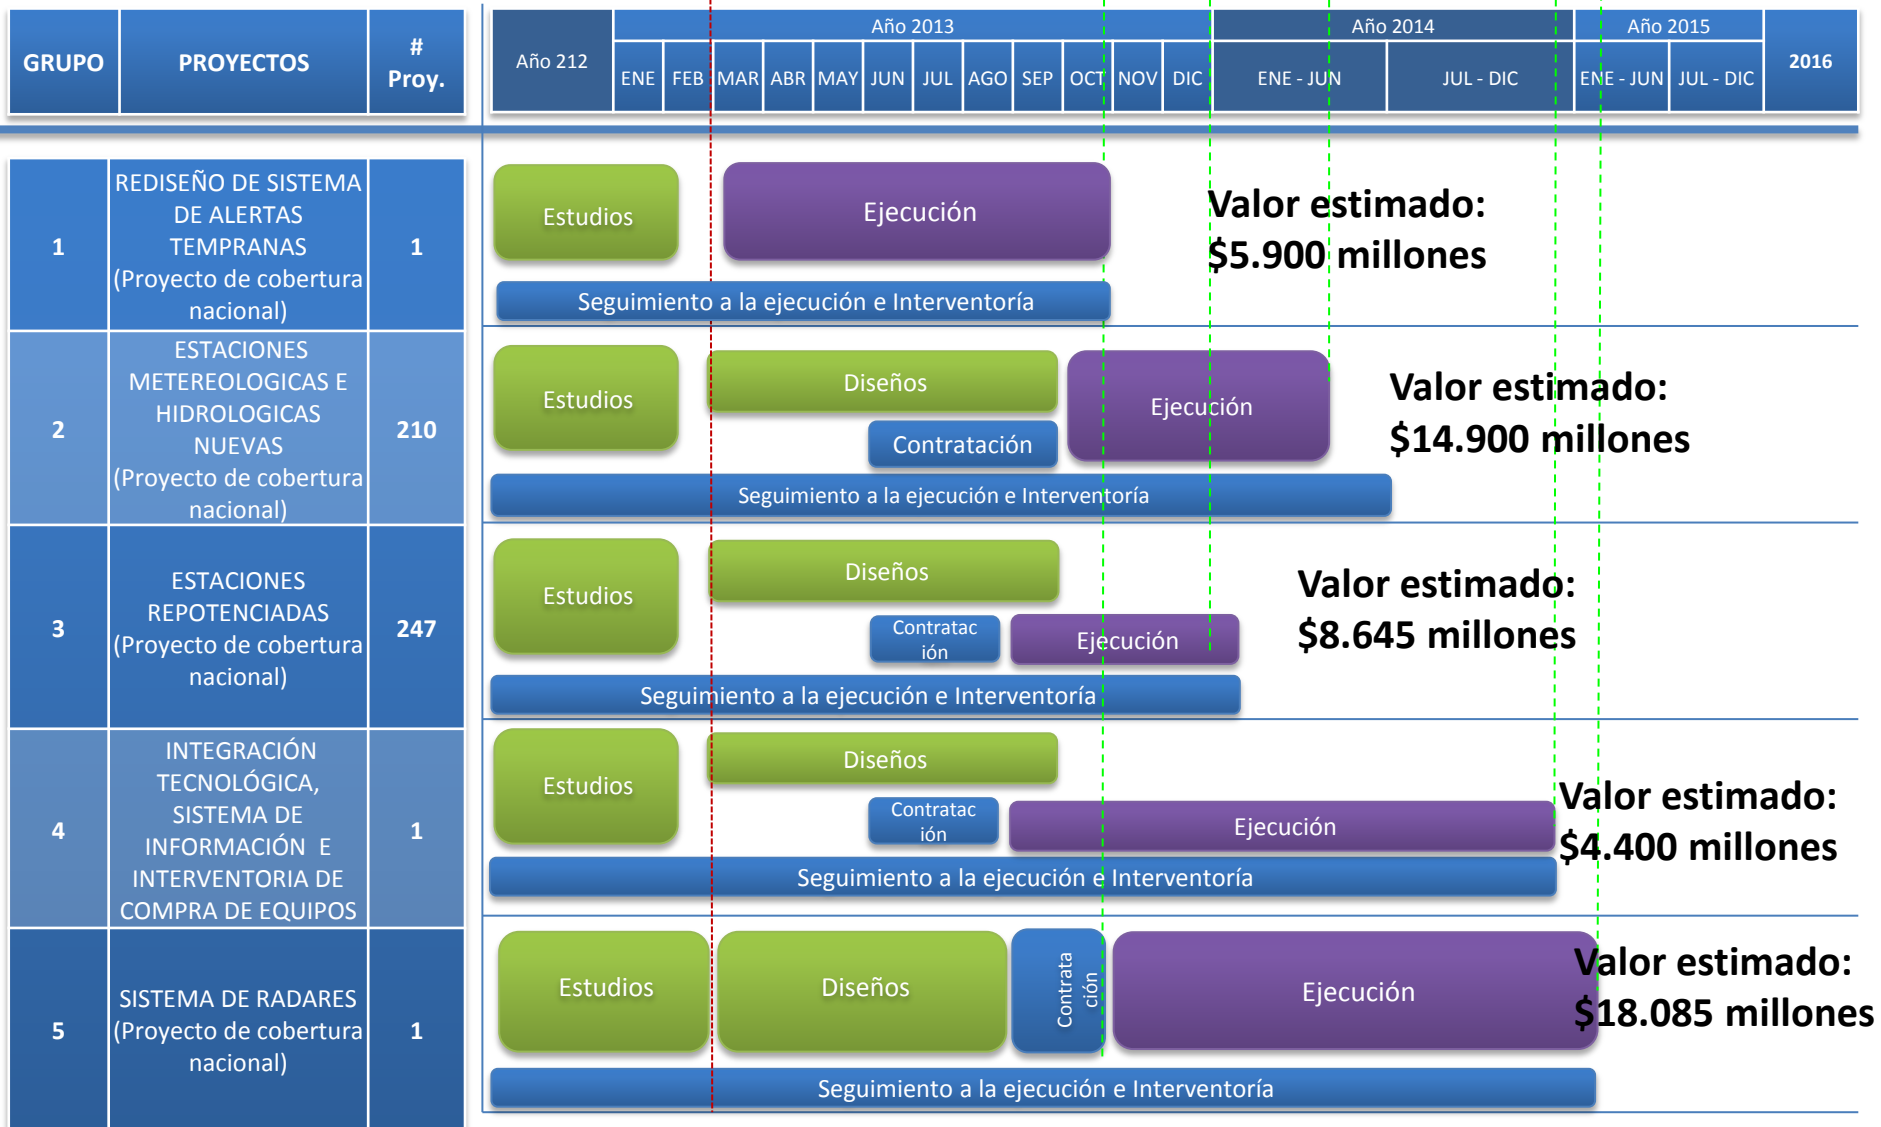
| GRUPO | PROYECTOS | # Proy. |
|---|---|---|
| 1 | REDISEÑO DE SISTEMA DE ALERTAS TEMPRANAS (Proyecto de cobertura nacional) | 1 |
| 2 | ESTACIONES METEREOLOGICAS E HIDROLOGICAS NUEVAS (Proyecto de cobertura nacional) | 210 |
| 3 | ESTACIONES REPOTENCIADAS (Proyecto de cobertura nacional) | 247 |
| 4 | INTEGRACIÓN TECNOLÓGICA, SISTEMA DE INFORMACIÓN E INTERVENTORIA DE COMPRA DE EQUIPOS | 1 |
| 5 | SISTEMA DE RADARES (Proyecto de cobertura nacional) | 1 |

Año 212

Año 2013
ENE FEB MAR ABR MAY JUN JUL AGO SEP OCT NOV DIC

Año 2014
ENE - JUN JUL - DIC

Año 2015
ENE - JUN JUL - DIC

2016

Estudios
Ejecución
Valor estimado: $5.900 millones
Seguimiento a la ejecución e Interventoría

Estudios
Diseños
Ejecución
Contratación
Valor estimado: $14.900 millones
Seguimiento a la ejecución e Interventoría

Estudios
Diseños
Contratac ión
Ejecución
Valor estimado: $8.645 millones
Seguimiento a la ejecución e Interventoría

Estudios
Diseños
Contratac ión
Ejecución
Valor estimado: $4.400 millones
Seguimiento a la ejecución e Interventoría

Estudios
Diseños
Contrata ción
Ejecución
Valor estimado: $18.085 millones
Seguimiento a la ejecución e Interventoría